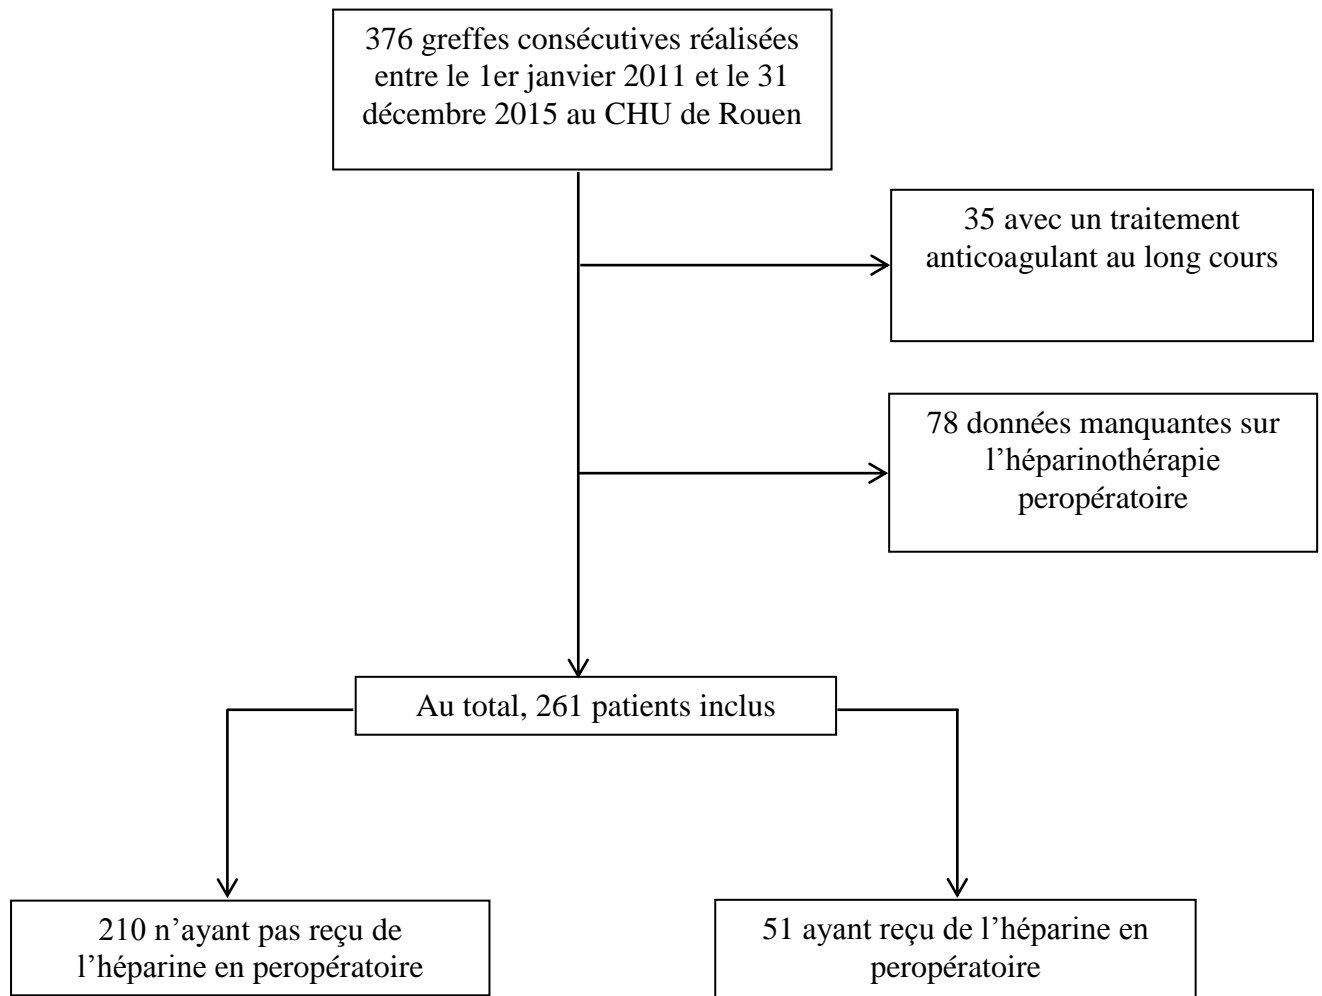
376 greffes consécutives réalisées entre le 1er janvier 2011 et le 31 décembre 2015 au CHU de Rouen

35 avec un traitement anticoagulant au long cours

78 données manquantes sur l’héparinothérapie peropératoire

Au total, 261 patients inclus

210 n’ayant pas reçu de l’héparine en peropératoire

51 ayant reçu de l’héparine en peropératoire